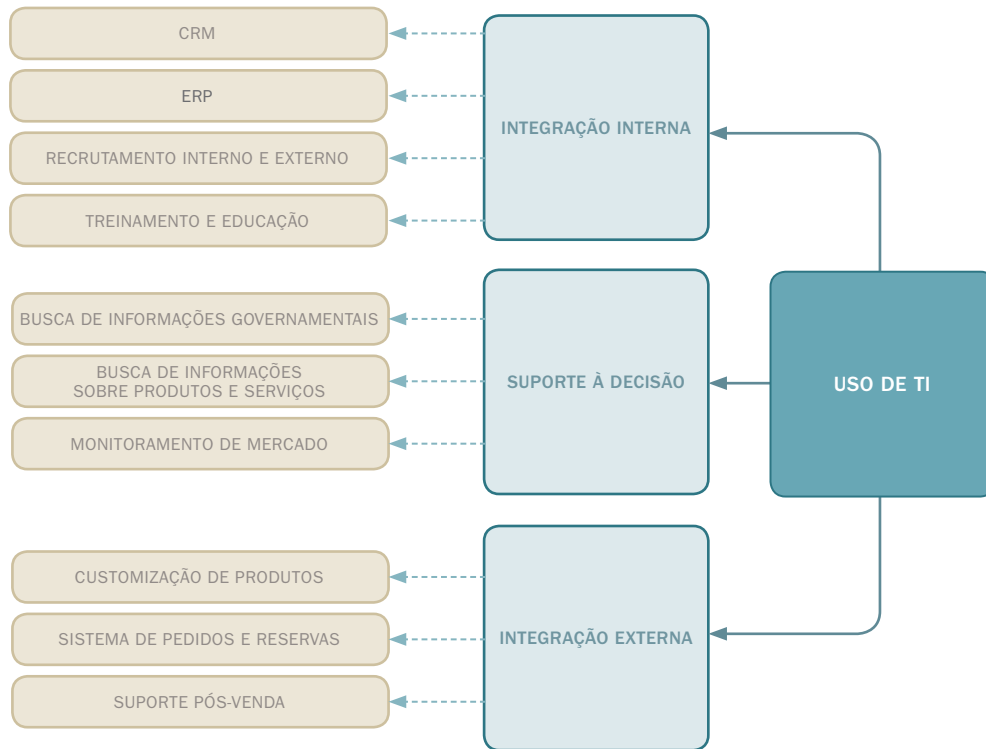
USO DE TI

INTEGRAÇÃO INTERNA

CRM

ERP

RECRUTAMENTO INTERNO E EXTERNO

TREINAMENTO E EDUCAÇÃO

SUPORTE À DECISÃO

BUSCA DE INFORMAÇÕES GOVERNAMENTAIS

BUSCA DE INFORMAÇÕES SOBRE PRODUTOS E SERVIÇOS

MONITORAMENTO DE MERCADO

INTEGRAÇÃO EXTERNA

CUSTOMIZAÇÃO DE PRODUTOS

SISTEMA DE PEDIDOS E RESERVAS

SUPORTE PÓS-VENDA